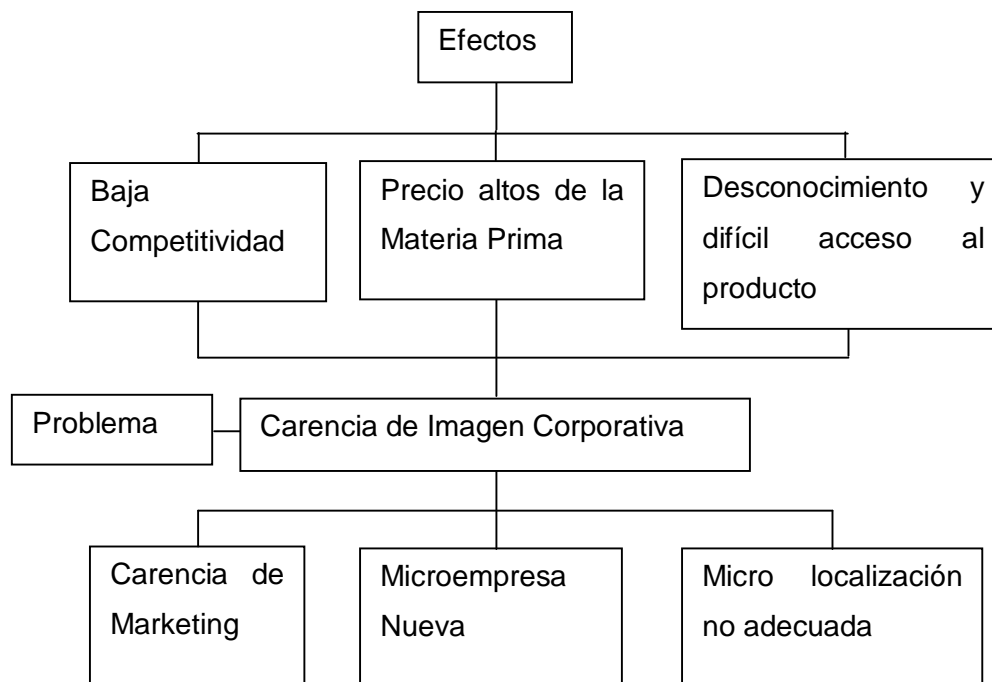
Efectos

Baja Competitividad

Precio altos de la Materia Prima

Desconocimiento y difícil acceso al producto

Problema

Carencia de Imagen Corporativa

Carencia de Marketing

Microempresa Nueva

Micro localización no adecuada